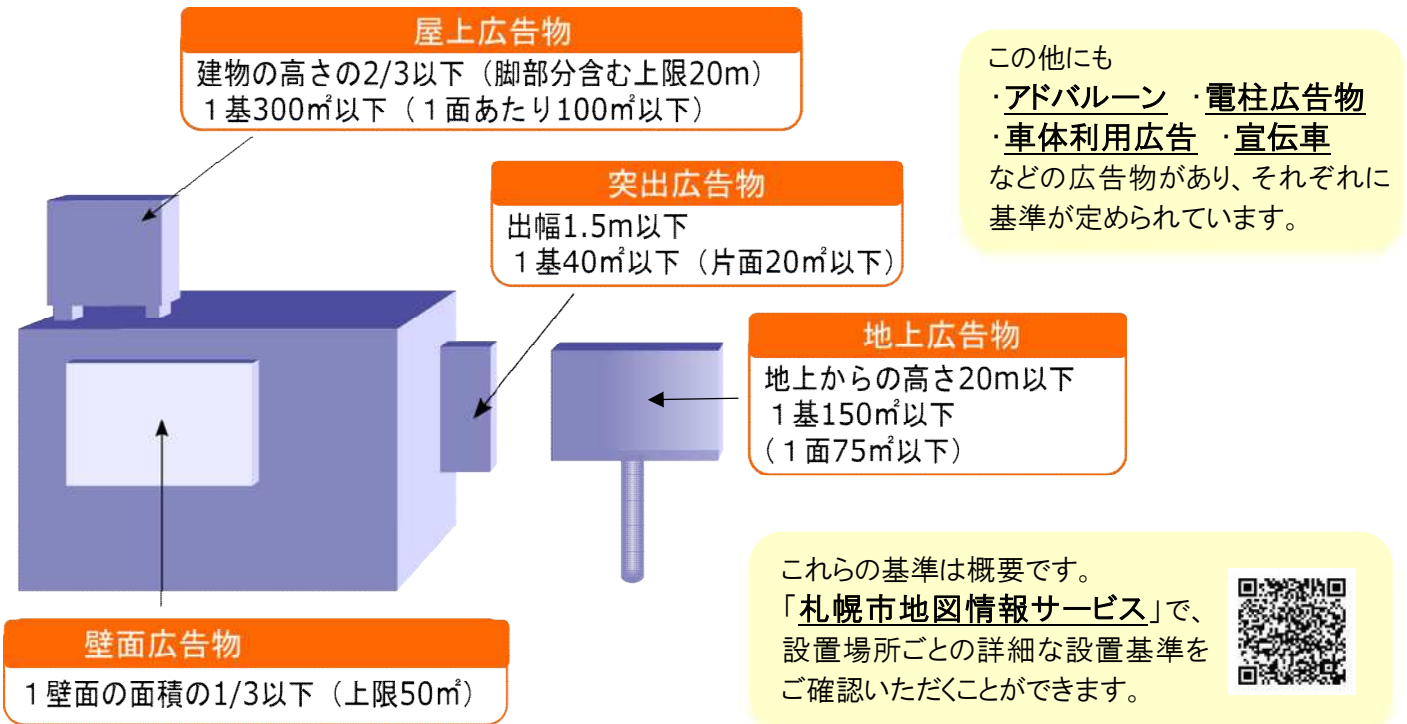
屋上広告物
建物の高さの2/3以下（脚部分含む上限20m）
１基300㎡以下（１面あたり100㎡以下）

この他にも
·アドバルーン ·電柱広告物
·車体利用広告 ·宣伝車
などの広告物があり、それぞれに基準が定められています。

突出広告物
出幅1.5m以下
１基40㎡以下（片面20㎡以下）

地上広告物
地上からの高さ20m以下
１基150㎡以下
（１面75㎡以下）

これらの基準は概要です。
「札幌市地図情報サービス」で、設置場所ごとの詳細な設置基準をご確認いただくことができます。

壁面広告物
１壁面の面積の1/3以下（上限50㎡）